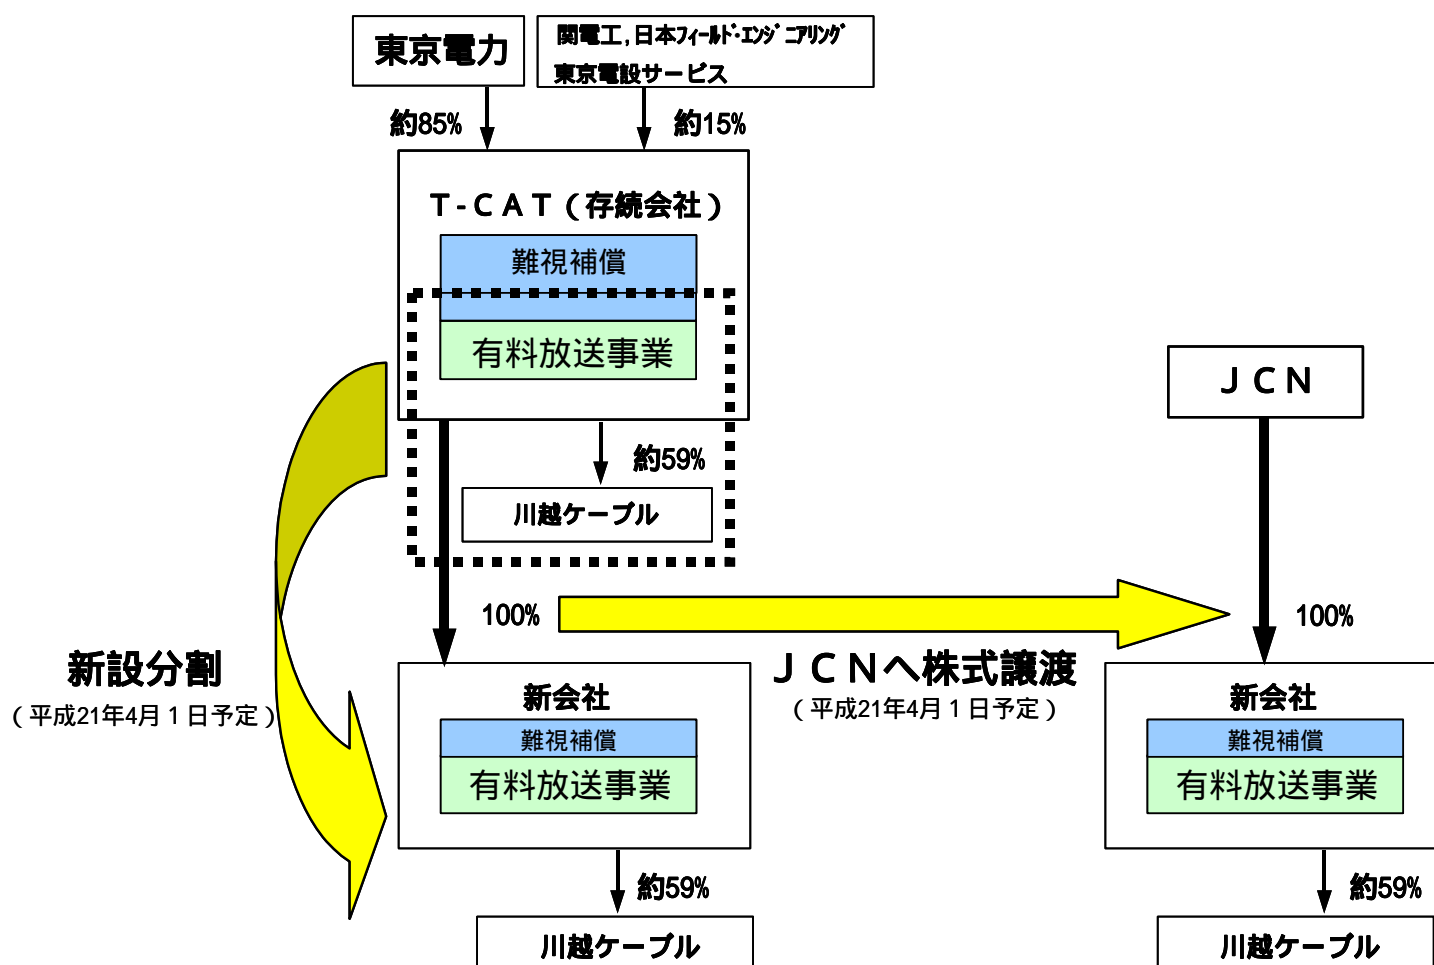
東京電力

関電工，日本フィールド･エンジニアリング
東京電設サービス

約85%

約15%

T-CAT（存続会社）

難視補償

有料放送事業

約59%

川越ケーブル

JCN

100%

100%

新設分割
（平成21年4月１日予定）

新会社

難視補償

有料放送事業

JCNへ株式譲渡
（平成21年4月１日予定）

新会社

難視補償

有料放送事業

約59%

川越ケーブル

約59%

川越ケーブル